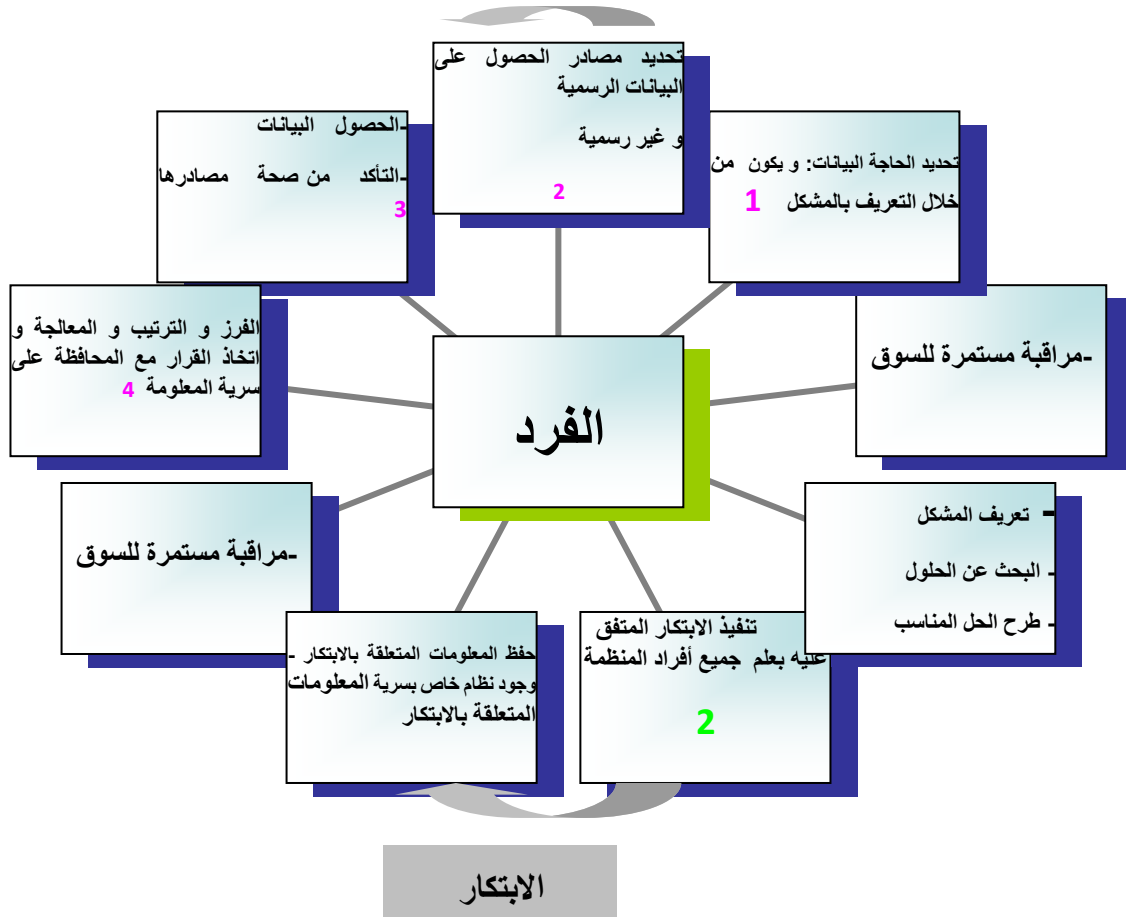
تحديد مصادر الحصول على البيانات الرسمية

و غير رسمية

2

-الحصول البيانات

-التأكد من صحة مصادرها

3

تحديد الحاجة البيانات: و يكون من خلال التعريف بالمشكل 1

الفرز و الترتيب و المعالجة و اتخاذ القرار مع المحافظة على سرية المعلومة 4

الفرد

-مراقبة مستمرة للسوق

-مراقبة مستمرة للسوق

- تعريف المشكل

- البحث عن الحلول

- طرح الحل المناسب

حفظ المعلومات المتعلقة بالابتكار - وجود نظام خاص بسرية المعلومات المتعلقة بالابتكار

تنفيذ الابتكار المتفق عليه بعلم جميع أفراد المنظمة

2

الابتكار